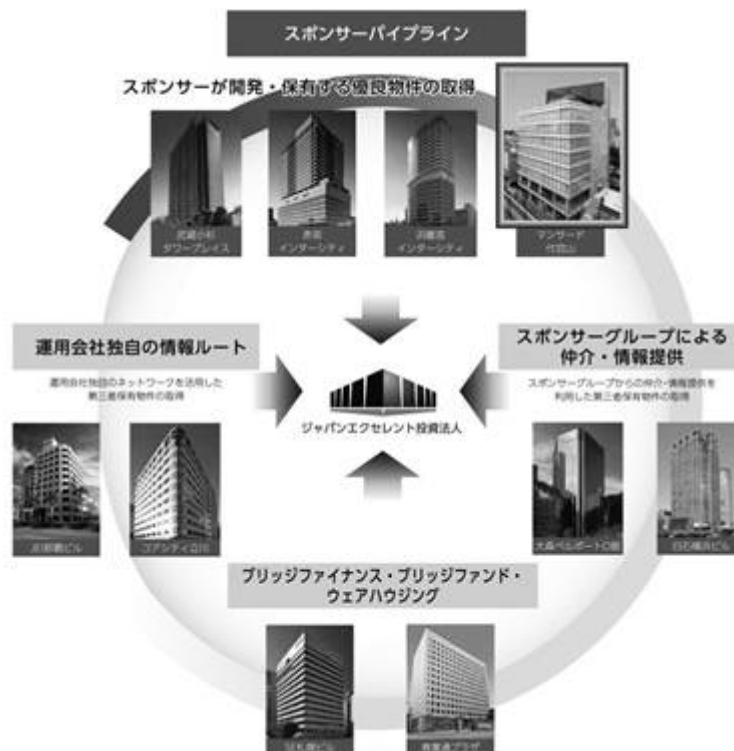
スポンサーパイプライン

スポンサーが開発・保有する優良物件の取得

武蔵小杉タワープレイス

赤坂インターシティ

汐留浜インターシティ

マンサード代官山

運用会社独自の情報ルート

運用会社独自のネットワークを活用した第三者保有物件の取得

ジャパンエクセレント投資法人

スポンサーグループによる仲介・情報提供

スポンサーグループからの仲介・情報提供を利用した第三者保有物件の取得

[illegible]

コアシティ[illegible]

大森ベルポートD館

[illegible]

ブリッジファイナンス・ブリッジファンド・ウェアハウジング

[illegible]

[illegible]